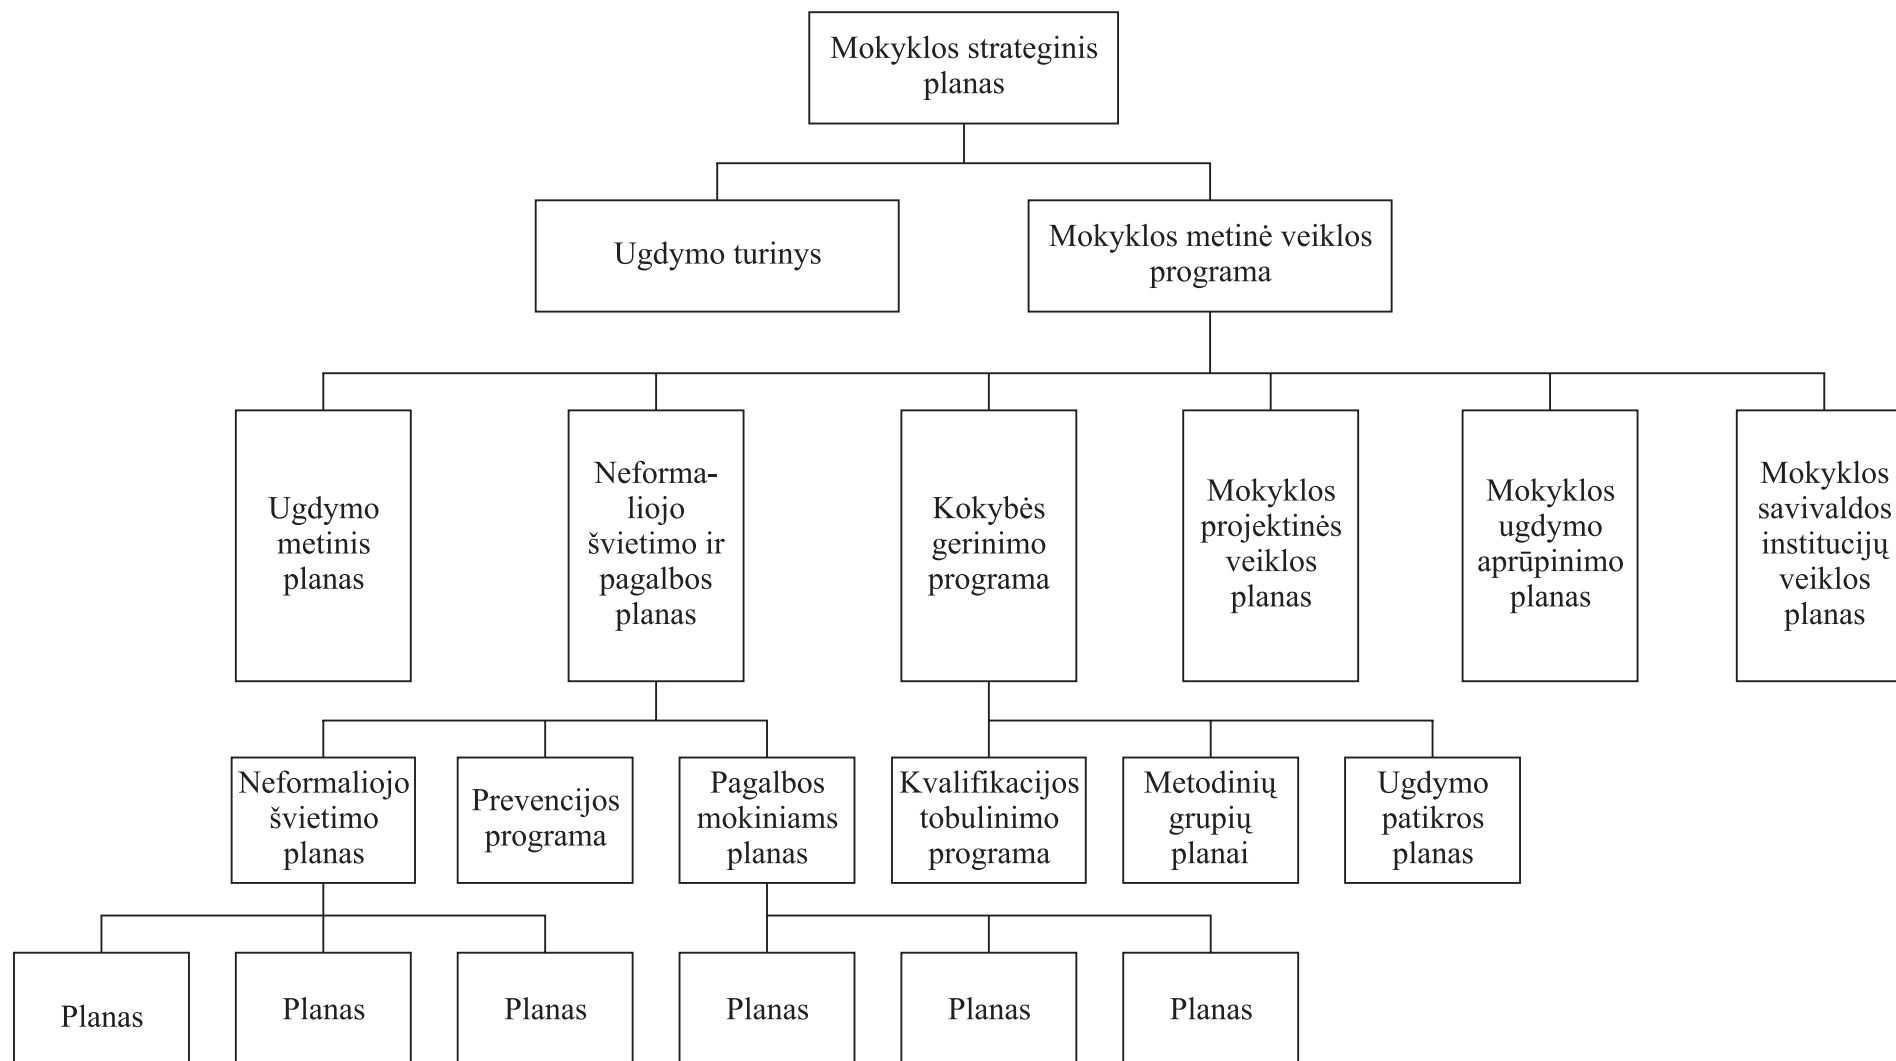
Mokyklos strateginis planas

Ugdymo turinys

Mokyklos metinė veiklos programa

Ugdymo metinis planas

Neformaliojo švietimo ir pagalbos planas

Kokybės gerinimo programa

Mokyklos projektinės veiklos planas

Mokyklos ugdymo aprūpinimo planas

Mokyklos savivaldos institucijų veiklos planas

Neformaliojo švietimo planas

Prevencijos programa

Pagalbos mokiniams planas

Kvalifikacijos tobulinimo programa

Metodinių grupių planai

Ugdymo patikros planas

Planas

Planas

Planas

Planas

Planas

Planas